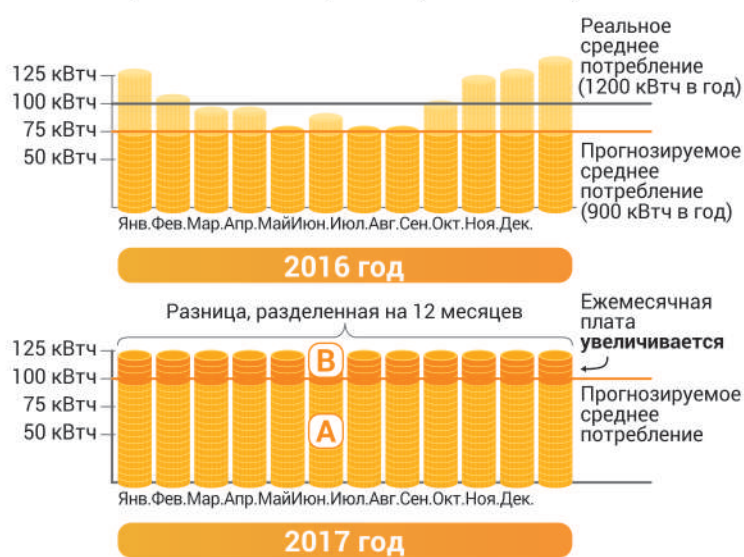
Реальное среднее потребление (1200 кВтч в год)

125 кВтч
100 кВтч
75 кВтч
50 кВтч

Прогнозируемое среднее потребление (900 кВтч в год)

Янв. Фев. Мар. Апр. Май Июн. Июл. Авг. Сен. Окт. Ноя. Дек.

2016 год

Разница, разделенная на 12 месяцев

Ежемесячная плата **увеличивается**

125 кВтч
100 кВтч
75 кВтч
50 кВтч

B
A

Прогнозируемое среднее потребление

Янв. Фев. Мар. Апр. Май Июн. Июл. Авг. Сен. Окт. Ноя. Дек.

2017 год